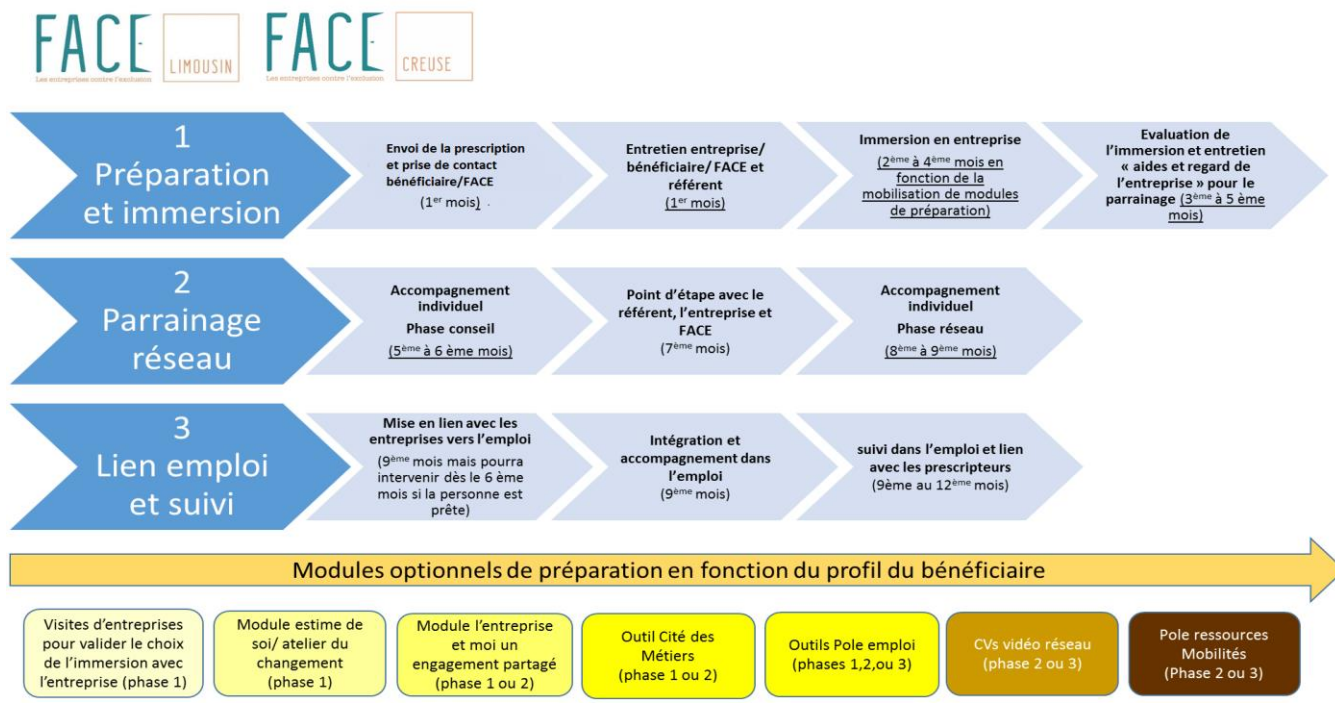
FACE Les entreprises contre l'exclusion LIMOUSIN

FACE Les entreprises contre l'exclusion CREUSE

1 Préparation et immersion

Envoi de la prescription et prise de contact bénéficiaire/FACE (1$^{er}$ mois)

Entretien entreprise/ bénéficiaire/ FACE et référent (1$^{er}$ mois)

Immersion en entreprise (2$^{ème}$ à 4$^{ème}$ mois en fonction de la mobilisation de modules de préparation)

Evaluation de l'immersion et entretien « aides et regard de l'entreprise » pour le parrainage (3$^{ème}$ à 5 ème mois)

2 Parrainage réseau

Accompagnement individuel Phase conseil (5$^{ème}$ à 6 ème mois)

Point d'étape avec le référent, l'entreprise et FACE (7$^{ème}$ mois)

Accompagnement individuel Phase réseau (8$^{ème}$ à 9$^{ème}$ mois)

3 Lien emploi et suivi

Mise en lien avec les entreprises vers l'emploi (9$^{ème}$ mois mais pourra intervenir dès le 6 ème mois si la personne est prête)

Intégration et accompagnement dans l'emploi (9$^{ème}$ mois)

suivi dans l'emploi et lien avec les prescripteurs (9ème au 12$^{ème}$ mois)

Modules optionnels de préparation en fonction du profil du bénéficiaire

Visites d'entreprises pour valider le choix de l'immersion avec l'entreprise (phase 1)

Module estime de soi/ atelier du changement (phase 1)

Module l'entreprise et moi un engagement partagé (phase 1 ou 2)

Outil Cité des Métiers (phase 1 ou 2)

Outils Pole emploi (phases 1,2,ou 3)

CVs vidéo réseau (phase 2 ou 3)

Pole ressources Mobilités (Phase 2 ou 3)